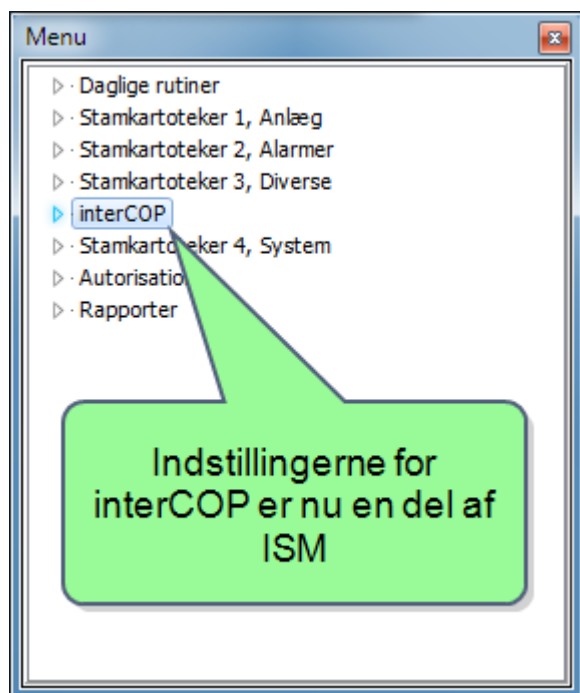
Menu

Daglige rutiner
Stamkartoteker 1, Anlæg
Stamkartoteker 2, Alarmer
Stamkartoteker 3, Diverse
interCOP
Stamkarto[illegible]eker 4, System
Autorisatio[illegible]
Rapporter

Indstillingerne for interCOP er nu en del af ISM